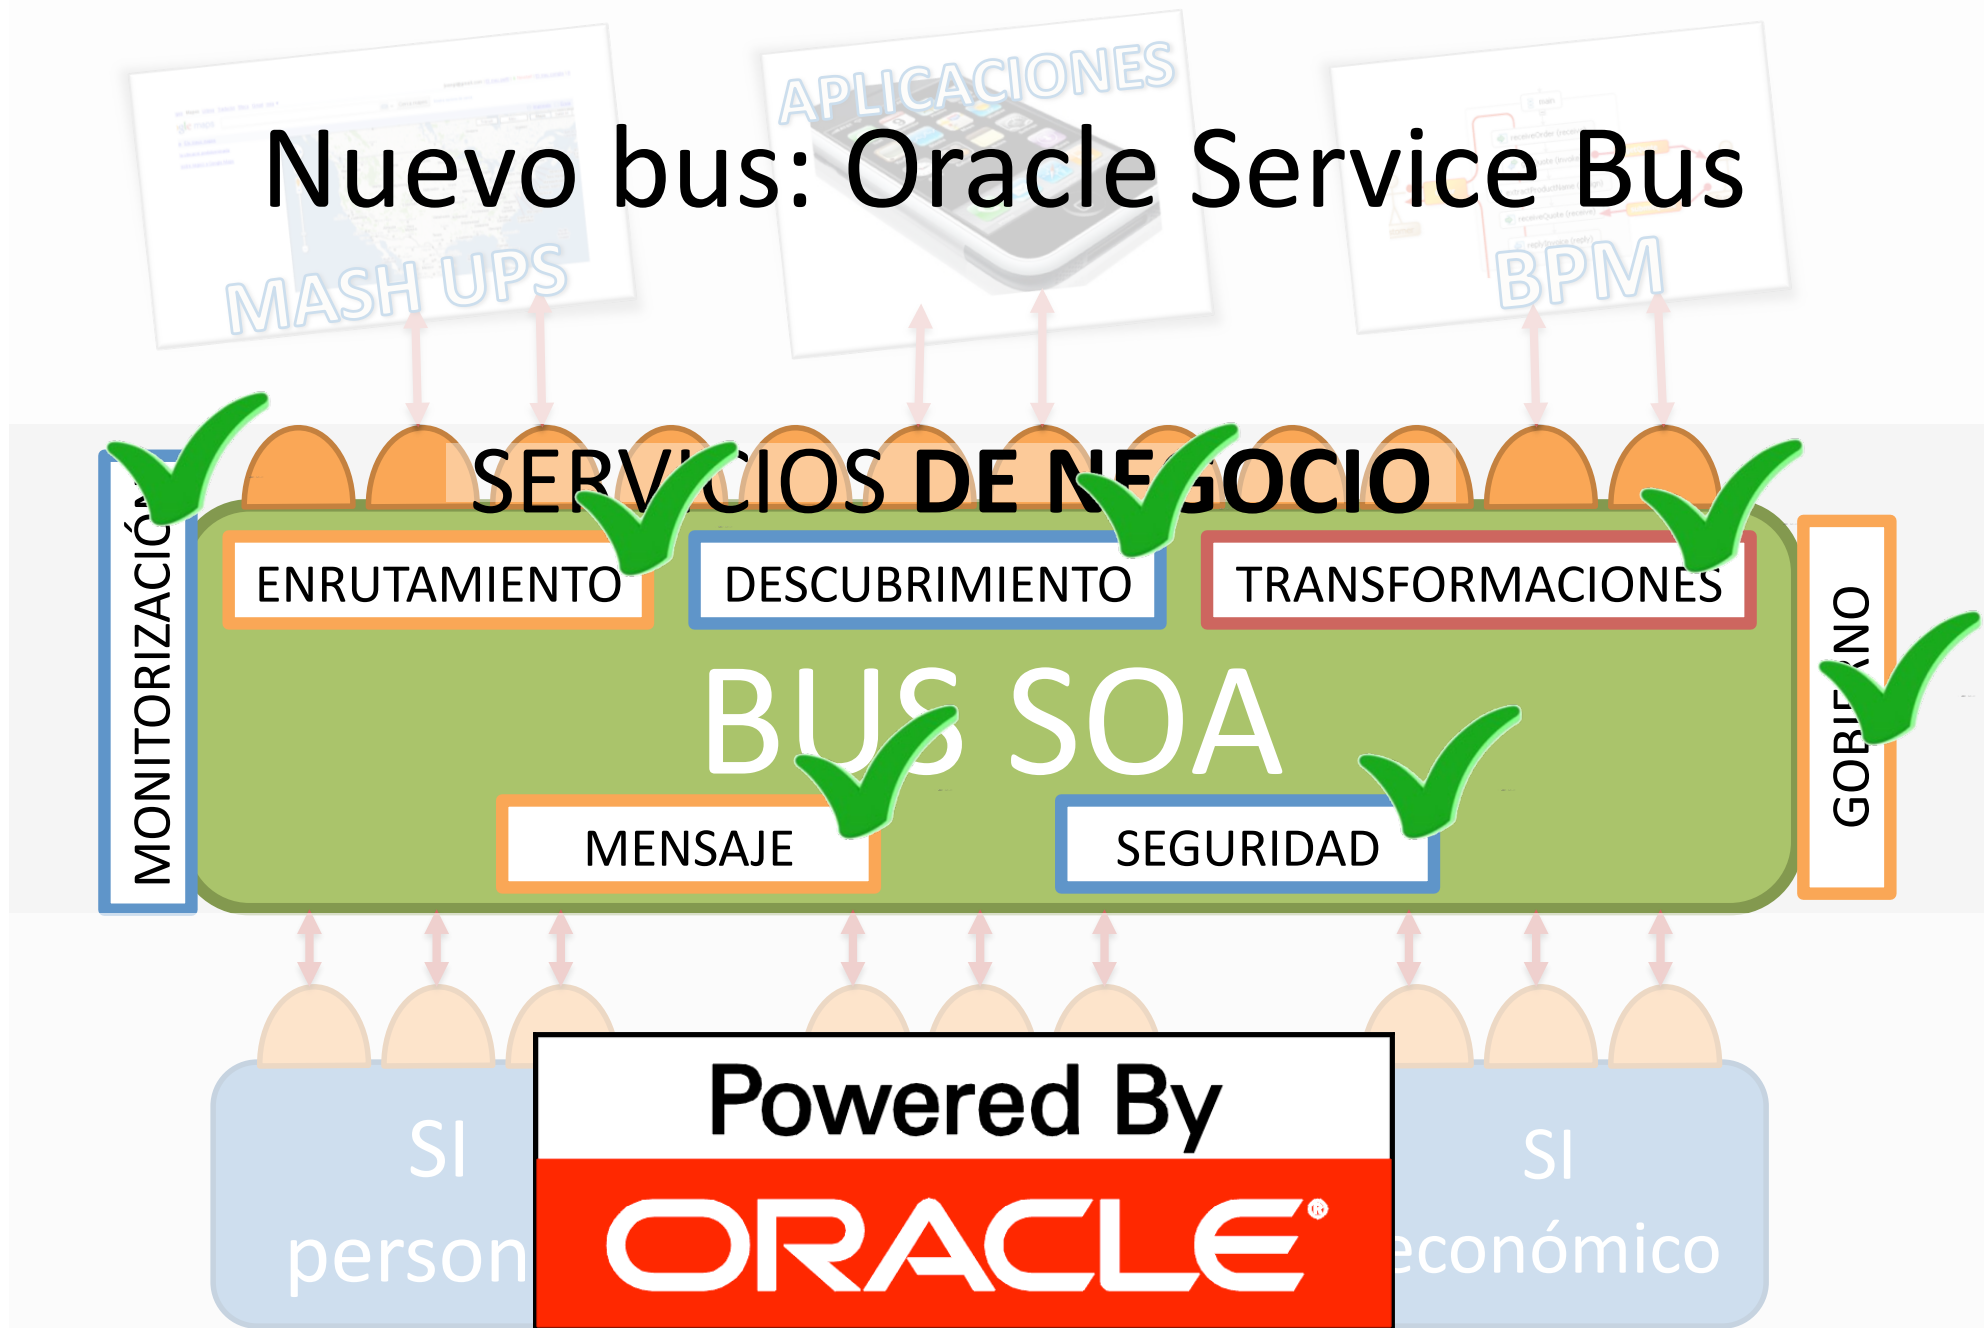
APLICACIONES

Nuevo bus: Oracle Service Bus

MASH UPS

BPM

SERV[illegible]CIOS DE NE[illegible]GOCIO

MONITORIZACIÓ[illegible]

ENRUTAMIENTO

DESCUBRIMIENTO

TRANSFORMACIONES

BUS SOA

GOBI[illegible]RNO

MENSAJE

SEGURIDAD

SI person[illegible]

Powered By

ORACLE®

SI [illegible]económico